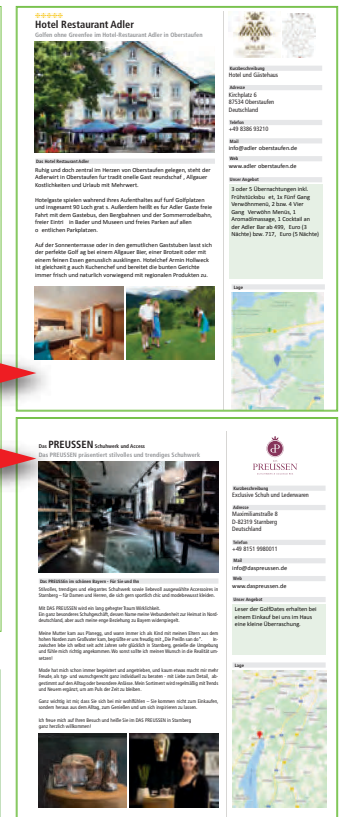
Hotel Restaurant Adler

Golfen ohne Greenfee im Hotel-Restaurant Adler in Oberstaufen

Das Hotel Restaurant Adler

Ruhig und doch zentral im Herzen von Oberstaufen gelegen, steht der Adlerwirt in Oberstaufen für tradit onelle Gast reundschaf , Allgäuer Kostlichkeiten und Urlaub mit Mehrwert.

Hotelgaste spielen wahrend Ihres Aufenthaltes auf fünf Golfplatzen und insgesamt 90 Loch grat s. Außerdem heißt es fur Adler Gaste freie Fahrt mit dem Gastebus, den Bergbahnen und der Sommerrodelbahn, freier Eintri in Bader und Museen und freies Parken auf allen o entlichen Parkplatzen.

Auf der Sonnenterrasse oder in den gemutlichen Gaststuben lasst sich der perfekte Golf ag bei einem Allgauer Bier, einer Brotzeit oder mit einem feinen Essen genussllch ausklingen. Hotelchef Armin Holzwarth ist gleichzeit g auch Kuchenchef und bereitet die bunten Gerichte immer frisch und naturlich vorwiegend mit regionalen Produkten zu.

Kurzbeschreibung
Hotel und Gästehaus

Adresse
Kirchplatz 6
87534 Oberstaufen
Deutschland

Telefon
+49 8386 93210

Mail
info@adler oberstaufen.de

Web
www.adler oberstaufen.de

Unser Angebot
3 oder 5 Übernachtungen inkl. Frühstücksbu et, 1x Fünf Gang Verwöhnmenü, 2 bzw. 4 Vier Gang Verwöhn Menüs, 1 Aromaölmassage, 1 Cocktail an der Adler Bar ab 499, Euro (3 Nächte) bzw. 717, Euro (5 Nächte)

Lage

Das PREUSSEN Schuhwerk und Access

Das PREUSSEN präsentiert stilvolles und trendiges Schuhwerk

PREUSSEN

Kurzbeschreibung
Exclusive Schuh und Lederwaren

Adresse
Maximiliansstraße 8
D-82319 Starnberg
Deutschland

Telefon
+49 8151 9980011

Mail
info@daspreussen.de

Web
www.daspreussen.de

Unser Angebot
Leser der GolfDates erhalten bei einem Einkauf bei uns im Haus eine kleine Überraschung.

Lage

Das PREUSSEN im schönen Bayern - für Sie und Ihn

Stilvolles, trendiges und elegantes Schuhwerk sowie liebevoll ausgewählte Accessoires in Starnberg – für Damen und Herren, die sich gern sportlich chic und modebewusst kleiden.

Mit DAS PREUSSEN wird ein lang gehegter Traum Wirklichkeit. Ein ganz besonderes Schuhgeschäft, dessen Name meine Verbundenheit zur Heimat in Norddeutschland, aber auch meine enge Beziehung zu Bayern widerspiegelt.

Meine Mutter kam aus Pinnegg, und wann immer ich als Kind mit meinen Eltern aus dem hohen Norden zum Großvater kam, begrüßte er uns freudig mit „Die Preißn san da". In zwischen lebe ich selbst seit acht Jahren sehr glücklich in Starnberg, genieße die Umgebung und fühle mich richtig angekommen. Wo sonst sollte ich meinen Wunsch in die Realität umsetzen!

Mode hat mich schon immer begeistert und angetrieben, und kaum etwas macht mir mehr Freude, als typ- und wunschgerecht ganz individuell zu beraten - mit Liebe zum Detail, abgestimmt auf den Alltag oder besondere Anlässe. Mein Sortiment wird regelmäßig mit Trends und Neuem ergänzt, um am Puls der Zeit zu bleiben.

Ganz wichtig ist mir, dass Sie sich bei mir wohlfühlen – Sie kommen nicht zum Einkaufen, sondern heraus aus dem Alltag, zum Genießen und um sich inspirieren zu lassen.

Ich freue mich auf Ihren Besuch und heiße Sie im DAS PREUSSEN in Starnberg ganz herzlich willkommen!